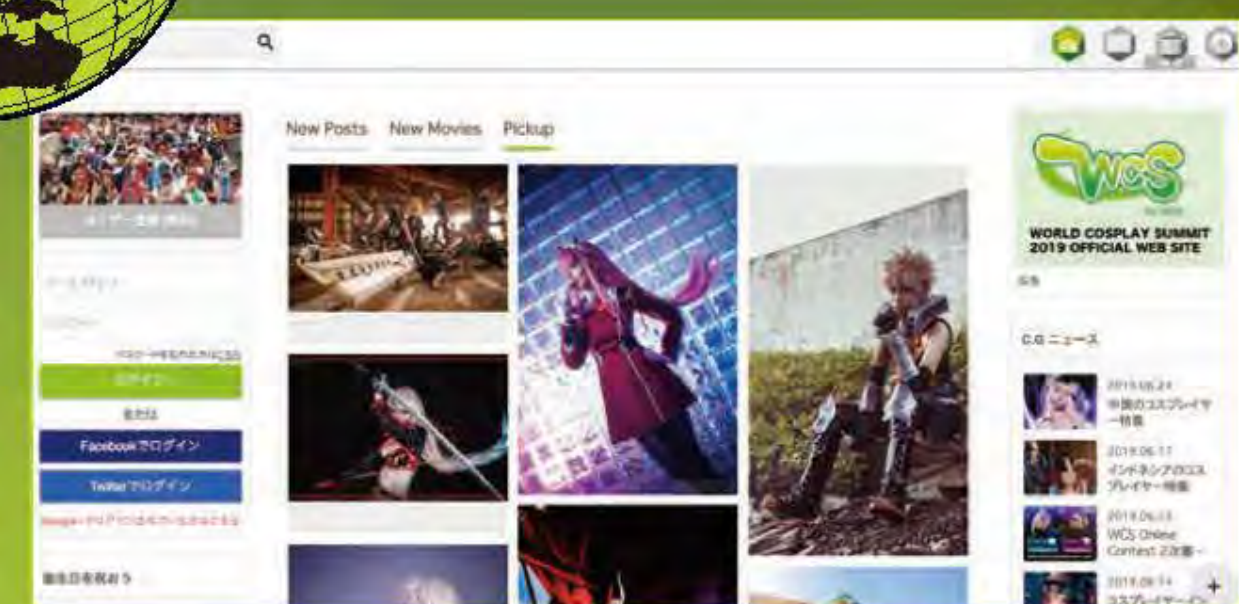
New Posts New Movies Pickup

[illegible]

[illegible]

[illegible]

パスワードを忘れた方はこちら

ログイン

または

Facebookでログイン

Twitterでログイン

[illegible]

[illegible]

WCS

WORLD COSPLAY SUMMIT 2019 OFFICIAL WEB SITE

広告

C.G ニュース

2019.06.24 中国のコスプレイヤー特集

2019.06.17 インドネシアのコスプレイヤー特集

2019.06.13 WCS Online Contest 2次審…

2019.06.14 コスプレイヤー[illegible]

+